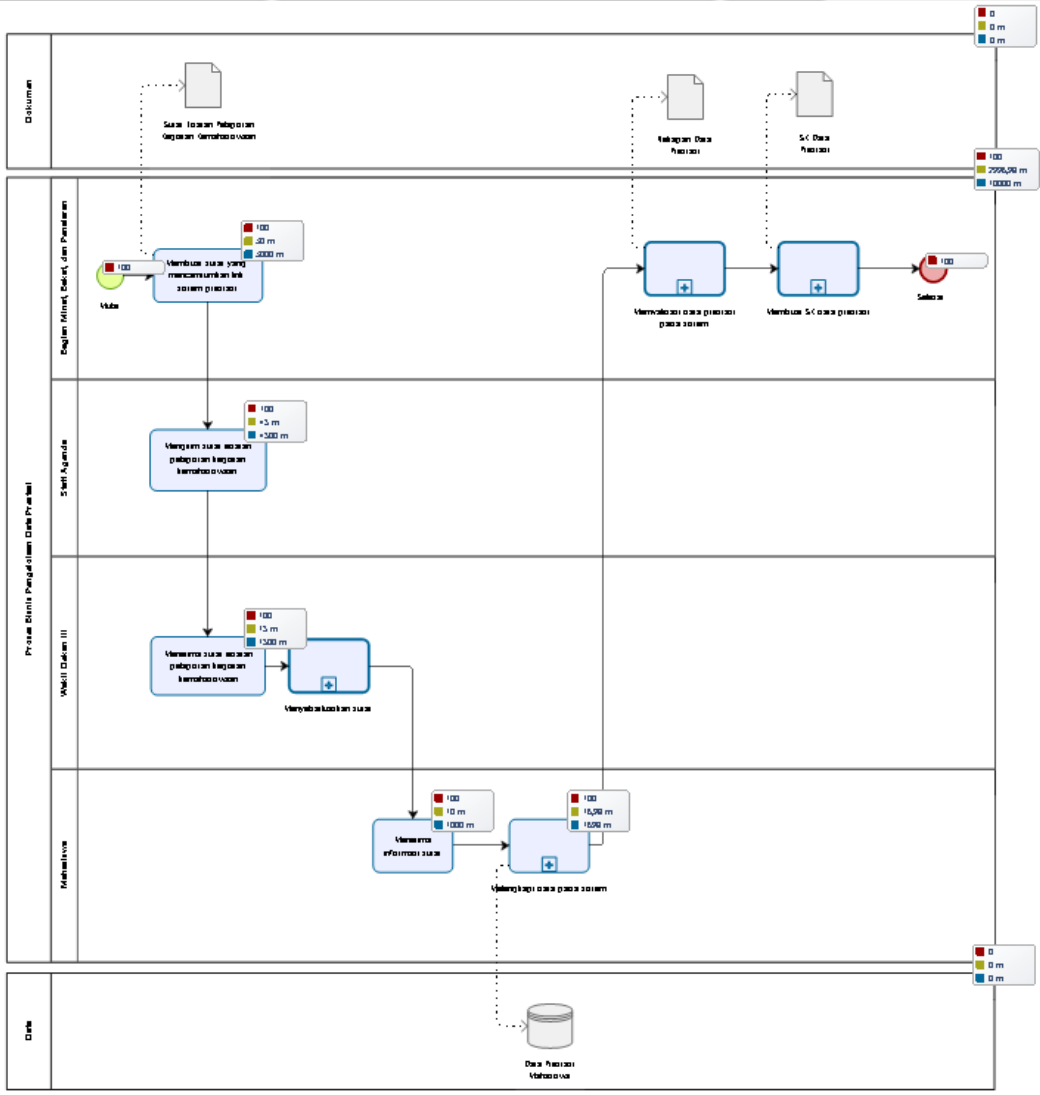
0
0 m
0 m

Dokumen

Surat Edaran Pelaporan Kegiatan Kemahasiswaan

Rekapan Data Prestasi

SK Data Prestasi

100
2998,98 m
10000 m

Proses Bisnis Pengelolaan Data Prestasi

Bagian Minat, Bakat, dan Penalaran

100
Mulai

Membuat surat yang mencantumkan link sistem prestasi

100
30 m
2000 m

Memvalidasi data prestasi pada sistem

Membuat SK data prestasi

100
Selesai

Staff Agenda

100
45 m
4300 m

Mengirim surat edaran pelaporan kegiatan kemahasiswaan

Wakil Dekan III

100
15 m
1300 m

Menerima surat edaran pelaporan kegiatan kemahasiswaan

Menyebarluaskan surat

Mahasiswa

100
10 m
1000 m

Menerima informasi surat

100
18,98 m
1698 m

Melengkapi data pada sistem

0
0 m
0 m

Data

Data Prestasi Mahasiswa